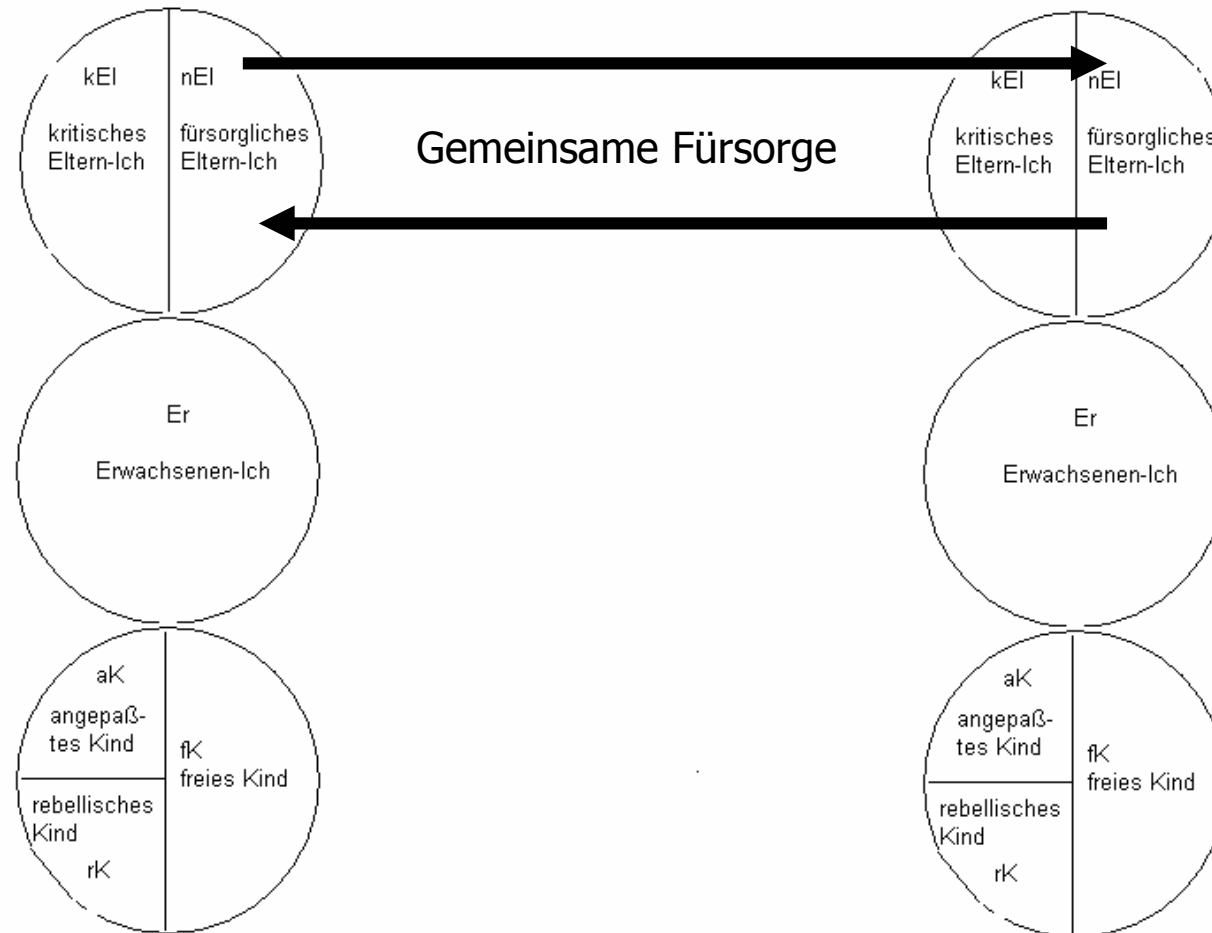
kEl

kritisches Eltern-Ich

nEl

fürsorgliches Eltern-Ich

Gemeinsame Fürsorge

kEl

kritisches Eltern-Ich

nEl

fürsorgliches Eltern-Ich

Er

Erwachsenen-Ich

Er

Erwachsenen-Ich

aK

angepaßtes Kind

rebellisches Kind

rK

fK

freies Kind

aK

angepaßtes Kind

rebellisches Kind

rK

fK

freies Kind